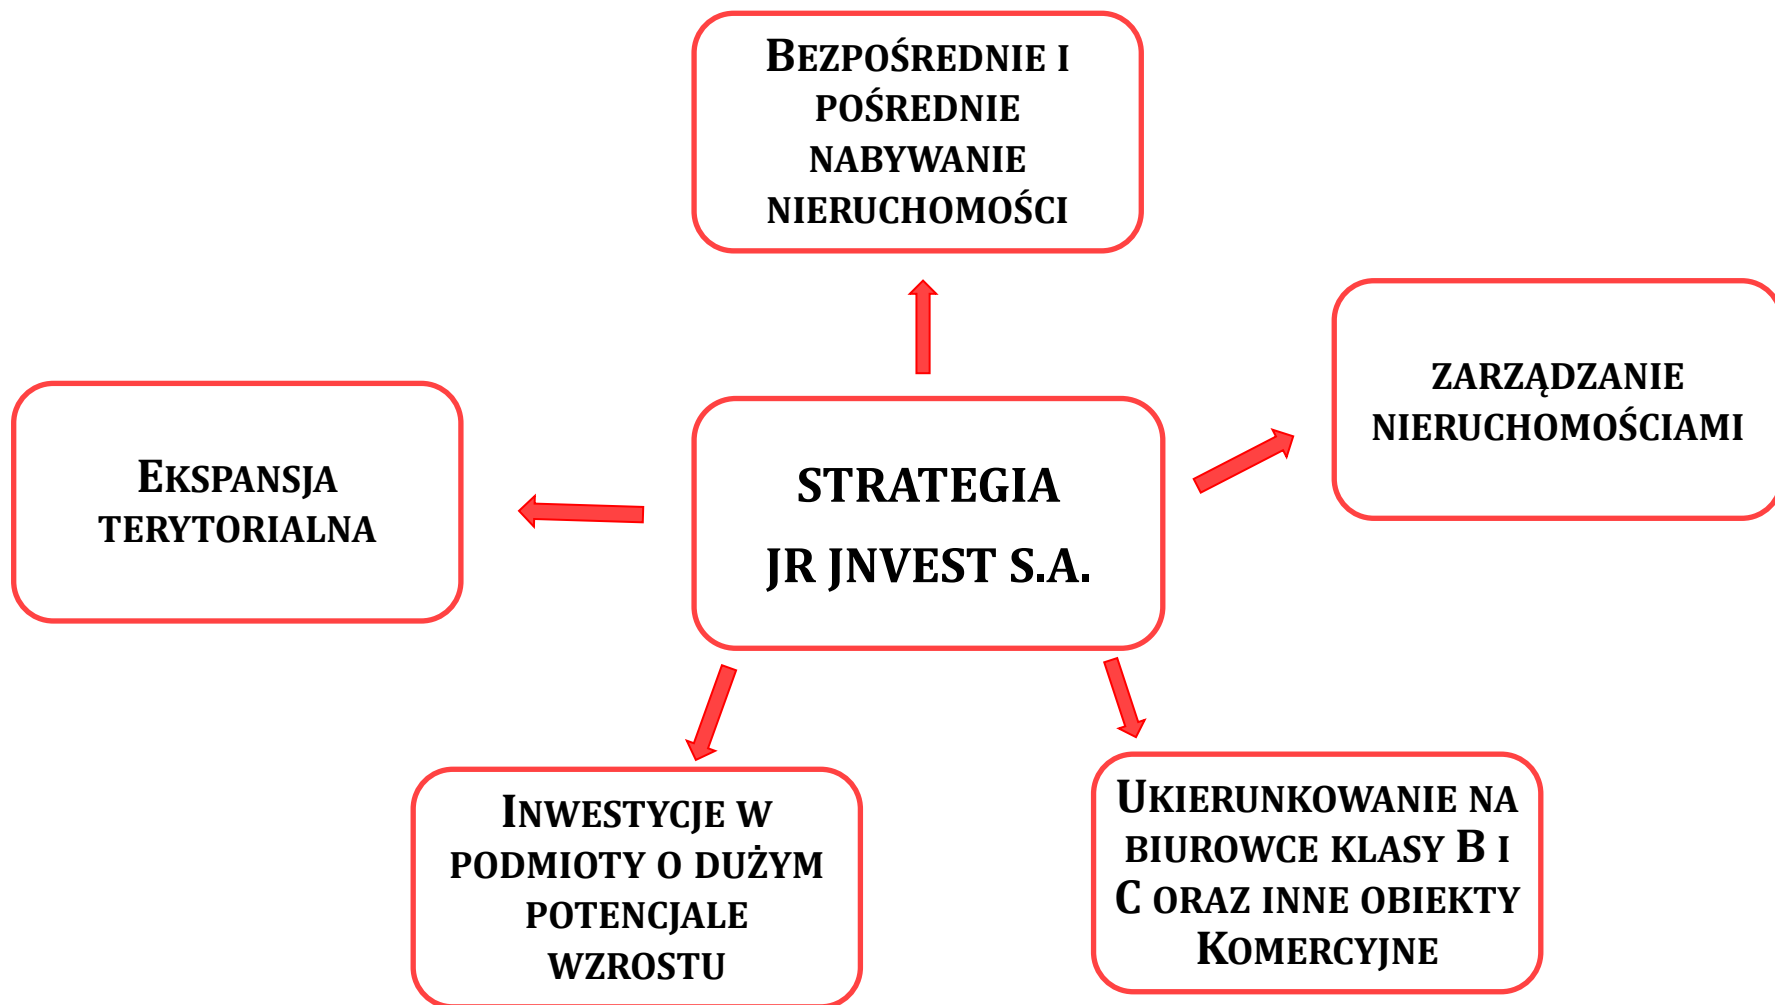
Bezpośrednie i pośrednie nabywanie nieruchomości

Zarządzanie nieruchomościami

Ekspansja terytorialna

STRATEGIA JR JNVEST S.A.

Inwestycje w podmioty o dużym potencjale wzrostu

Ukierunkowanie na biurowce klasy B i C oraz inne obiekty Komercyjne